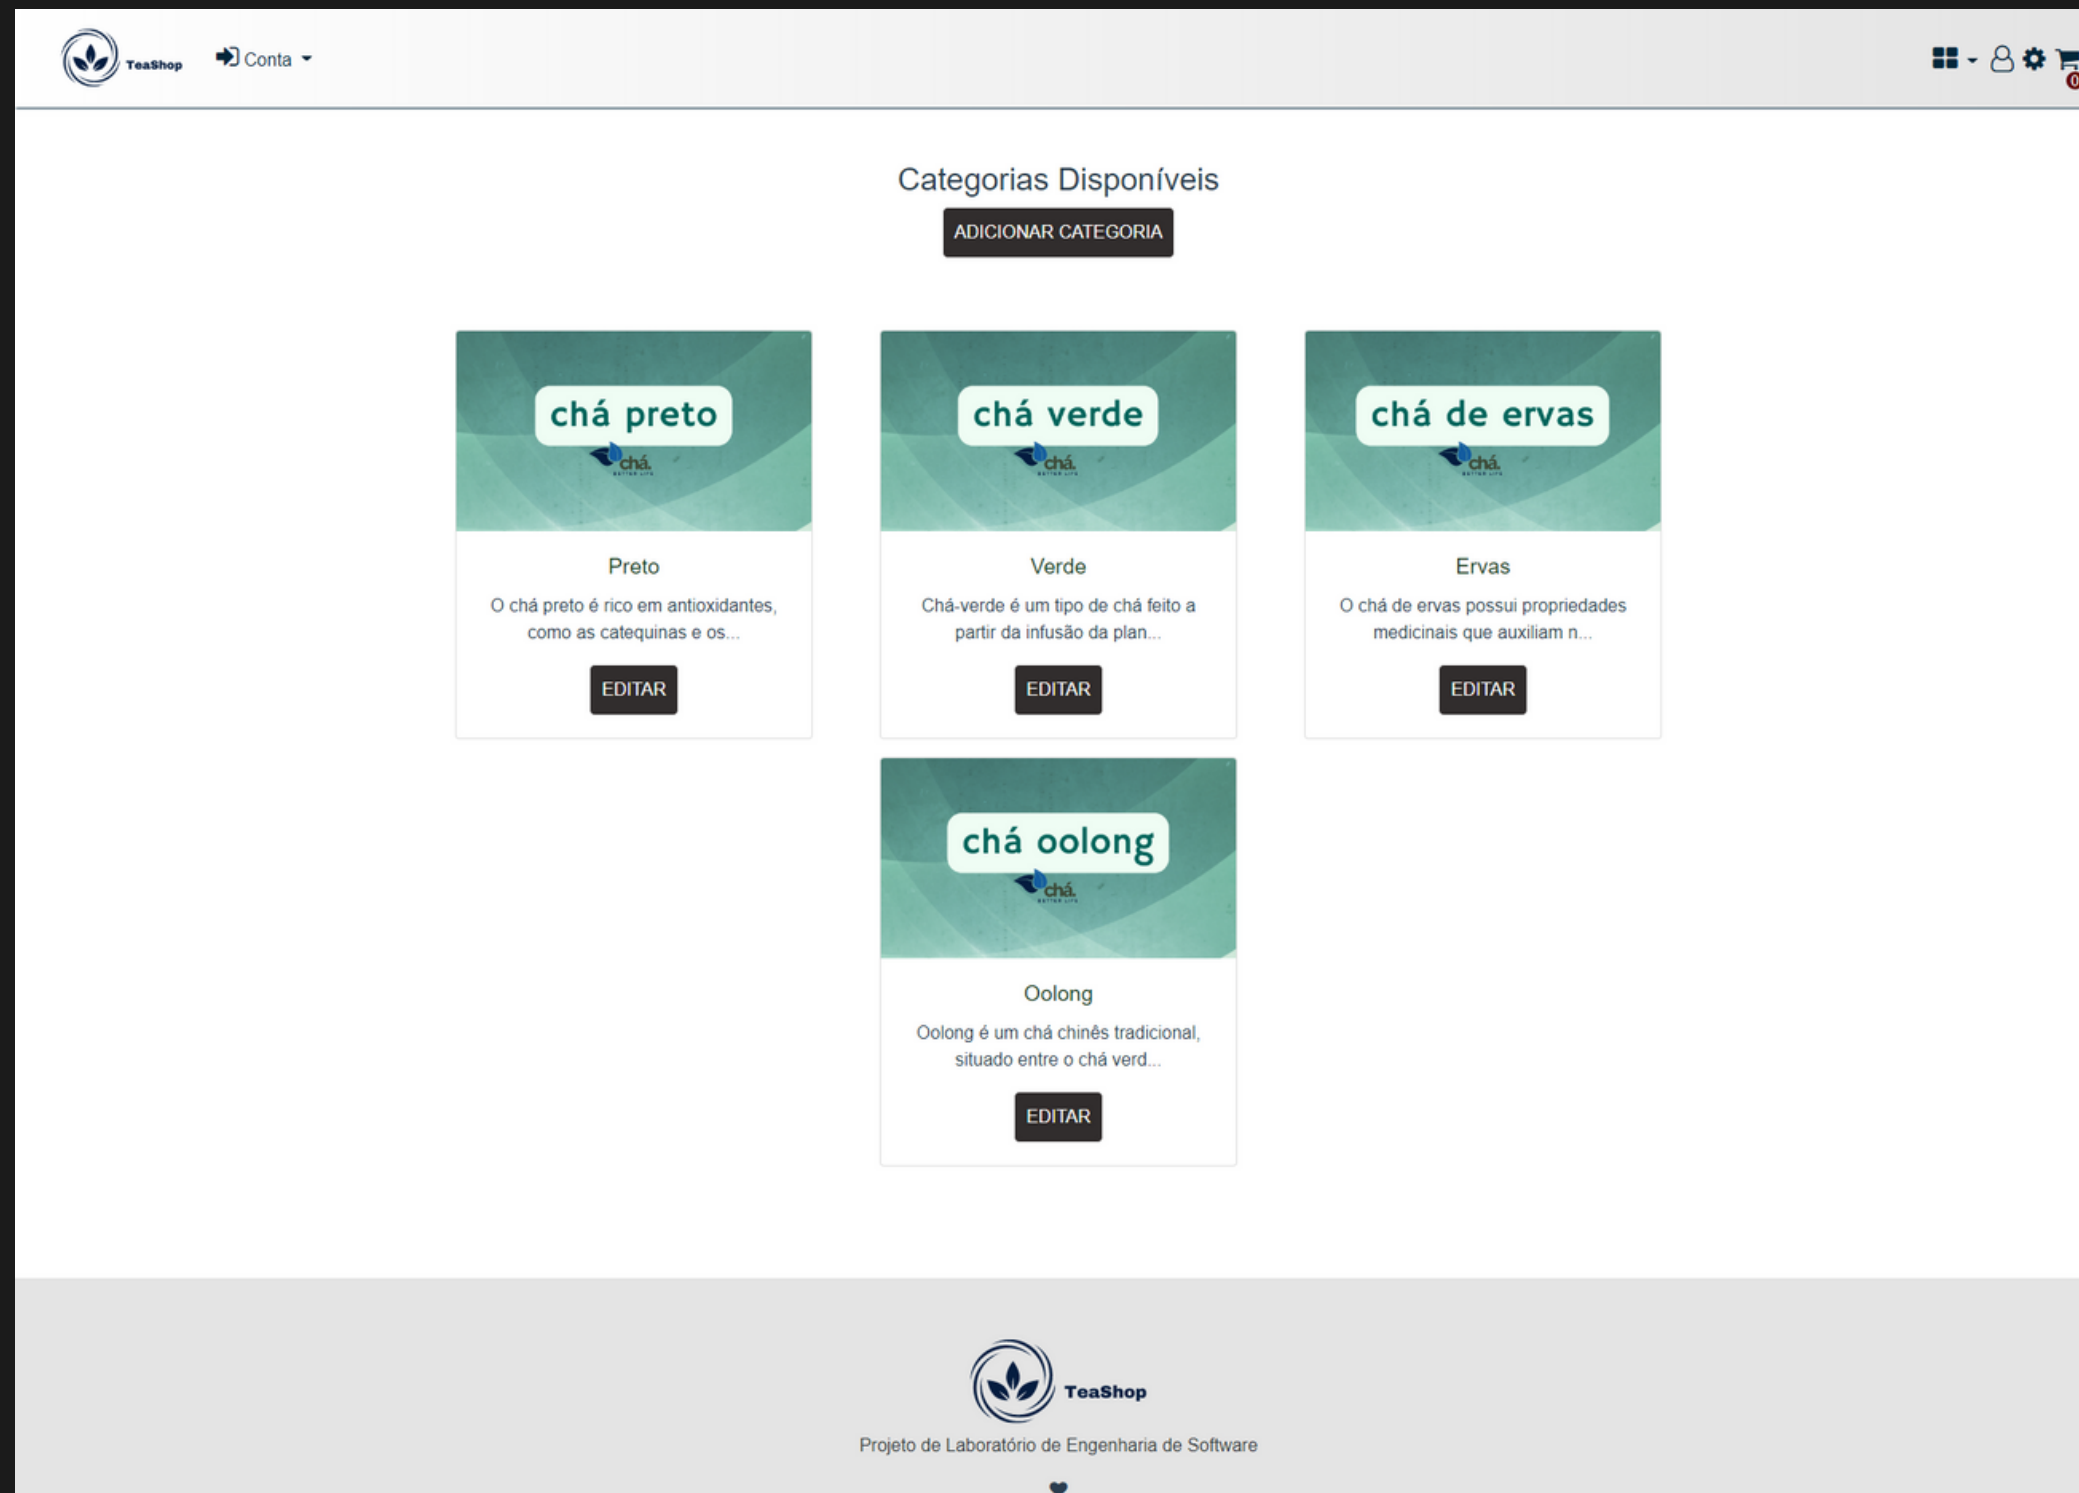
TeaShop Conta

0

Categorias Disponíveis

ADICIONAR CATEGORIA

chá preto
chá.

Preto

O chá preto é rico em antioxidantes, como as catequinas e os...

EDITAR

chá verde
chá.

Verde

Chá-verde é um tipo de chá feito a partir da infusão da plan...

EDITAR

chá de ervas
chá.

Ervas

O chá de ervas possui propriedades medicinais que auxiliam n...

EDITAR

chá oolong
chá.

Oolong

Oolong é um chá chinês tradicional, situado entre o chá verd...

EDITAR

TeaShop

Projeto de Laboratório de Engenharia de Software